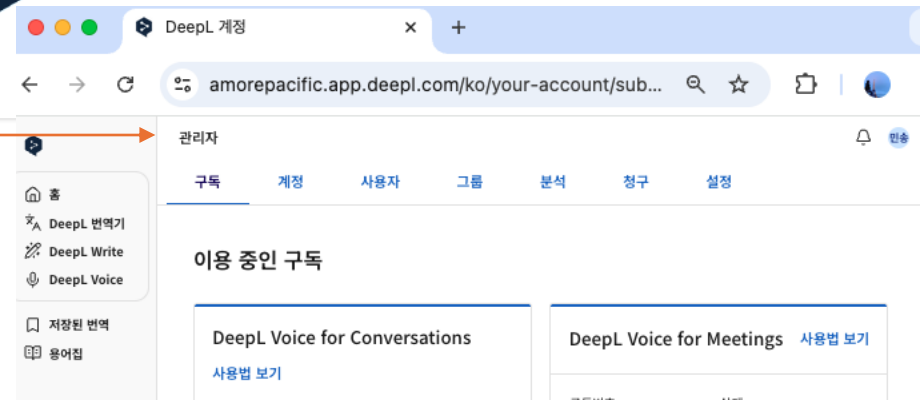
DeepL 계정

amorepacific.app.deepl.com/ko/your-account/sub...

관리자

민송

구독 계정 사용자 그룹 분석 청구 설정

홈
DeepL 번역기
DeepL Write
DeepL Voice

저장된 번역
용어집

이용 중인 구독

DeepL Voice for Conversations
사용법 보기

DeepL Voice for Meetings 사용법 보기